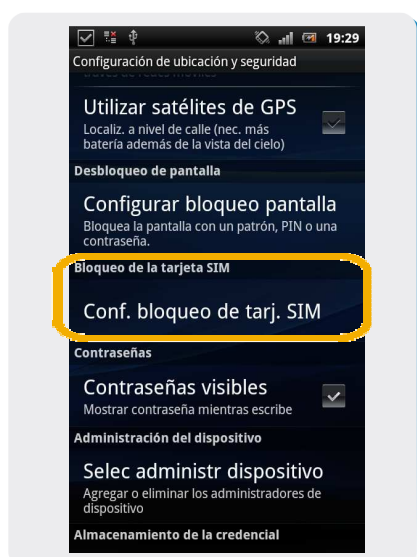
19:29
Configuración de ubicación y seguridad
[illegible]
Utilizar satélites de GPS
Localiz. a nivel de calle (nec. más batería además de la vista del cielo)
Desbloqueo de pantalla
Configurar bloqueo pantalla
Bloquea la pantalla con un patrón, PIN o una contraseña.
Bloqueo de la tarjeta SIM
Conf. bloqueo de tarj. SIM
Contraseñas
Contraseñas visibles
Mostrar contraseña mientras escribe
Administración del dispositivo
Selec administr dispositivo
Agregar o eliminar los administradores de dispositivo
Almacenamiento de la credencial